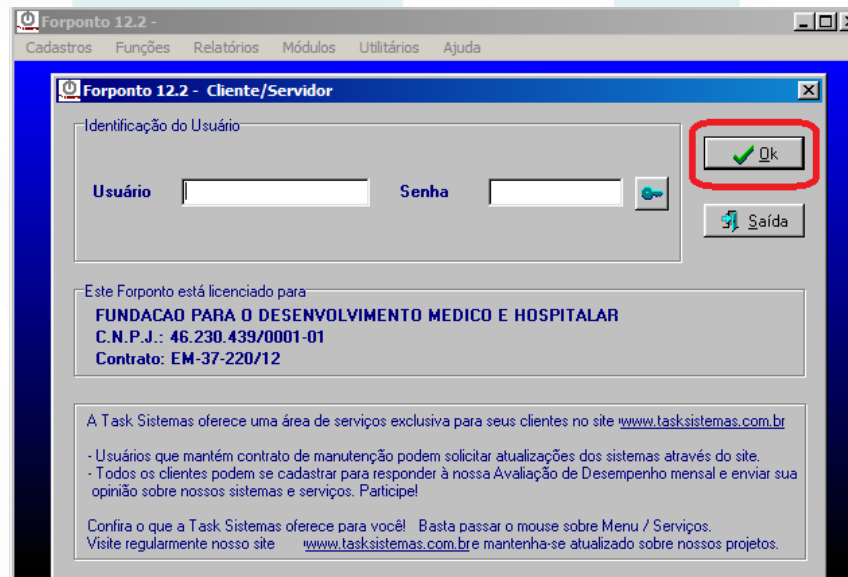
Forponto 12.2 -

Cadastros Funções Relatórios Módulos Utilitários Ajuda

Forponto 12.2 - Cliente/Servidor

Identificação do Usuário

Usuário

Senha

Ok

Saída

Este Forponto está licenciado para

FUNDACAO PARA O DESENVOLVIMENTO MEDICO E HOSPITALAR
C.N.P.J.: 46.230.439/0001-01
Contrato: EM-37-220/12

A Task Sistemas oferece uma área de serviços exclusiva para seus clientes no site www.tasksistemas.com.br

- Usuários que mantém contrato de manutenção podem solicitar atualizações dos sistemas através do site.
- Todos os clientes podem se cadastrar para responder à nossa Avaliação de Desempenho mensal e enviar sua opinião sobre nossos sistemas e serviços. Participe!

Confira o que a Task Sistemas oferece para você! Basta passar o mouse sobre Menu / Serviços.
Visite regularmente nosso site www.tasksistemas.com.br e mantenha-se atualizado sobre nossos projetos.